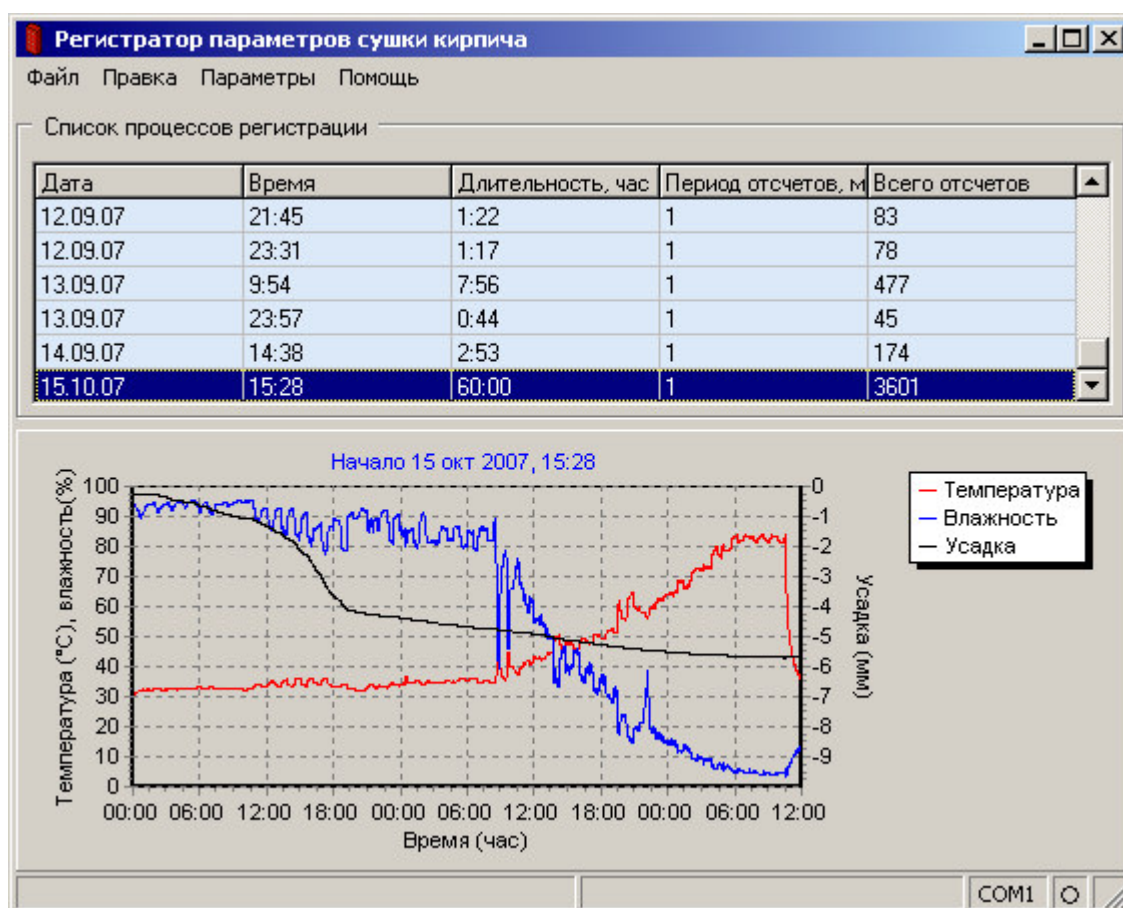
Регистратор параметров сушки кирпича

Файл Правка Параметры Помощь

Список процессов регистрации

| Дата | Время | Длительность, час | Период отсчетов, м | Всего отсчетов |
|---|---|---|---|---|
| 12.09.07 | 21:45 | 1:22 | 1 | 83 |
| 12.09.07 | 23:31 | 1:17 | 1 | 78 |
| 13.09.07 | 9:54 | 7:56 | 1 | 477 |
| 13.09.07 | 23:57 | 0:44 | 1 | 45 |
| 14.09.07 | 14:38 | 2:53 | 1 | 174 |
| 15.10.07 | 15:28 | 60:00 | 1 | 3601 |

Начало 15 окт 2007, 15:28

Температура (°С), влажность(%)

100 90 80 70 60 50 40 30 20 10 0

0 -1 -2 -3 -4 -5 -6 -7 -8 -9

Усадка (мм)

00:00 06:00 12:00 18:00 00:00 06:00 12:00 18:00 00:00 06:00 12:00

Время (час)

Температура
Влажность
Усадка

COM1